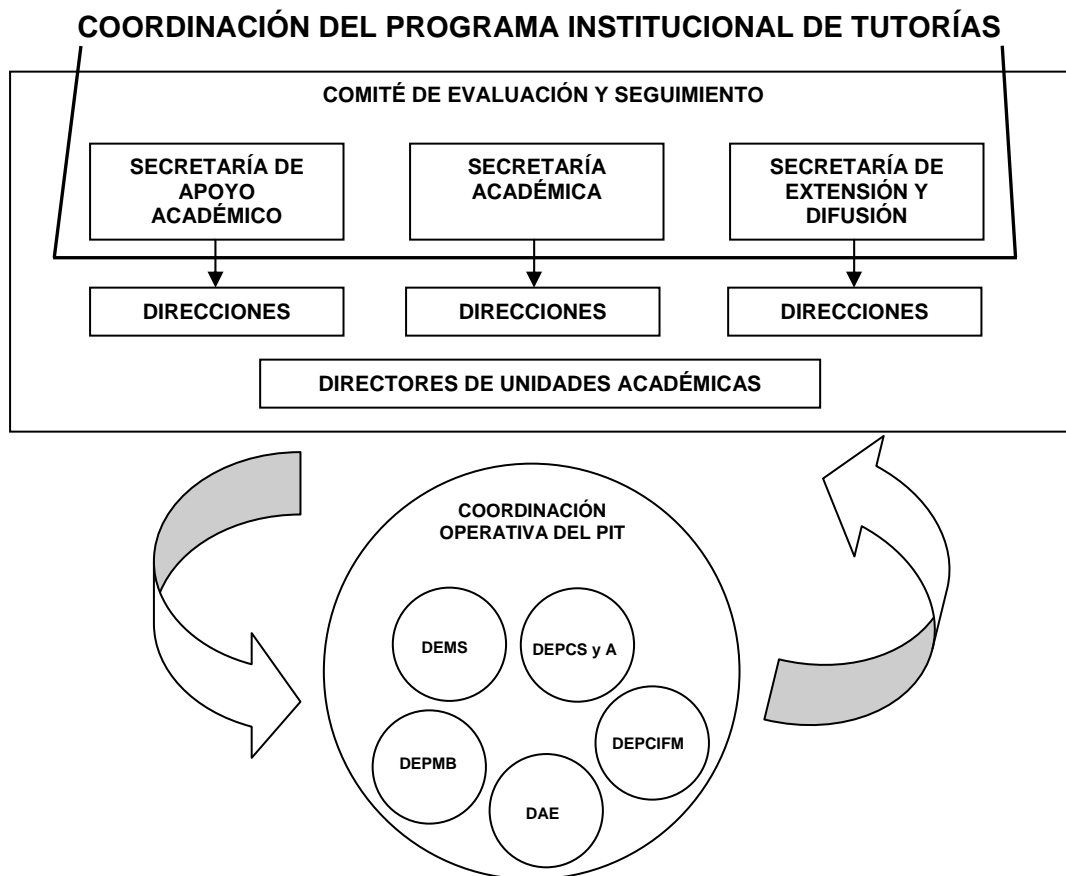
COORDINACIÓN DEL PROGRAMA INSTITUCIONAL DE TUTORÍAS

COMITÉ DE EVALUACIÓN Y SEGUIMIENTO

SECRETARÍA DE APOYO ACADÉMICO

SECRETARÍA ACADÉMICA

SECRETARÍA DE EXTENSIÓN Y DIFUSIÓN

DIRECCIONES

DIRECCIONES

DIRECCIONES

DIRECTORES DE UNIDADES ACADÉMICAS

COORDINACIÓN OPERATIVA DEL PIT

DEMS

DEPCS y A

DEPMB

DEPCIFM

DAE